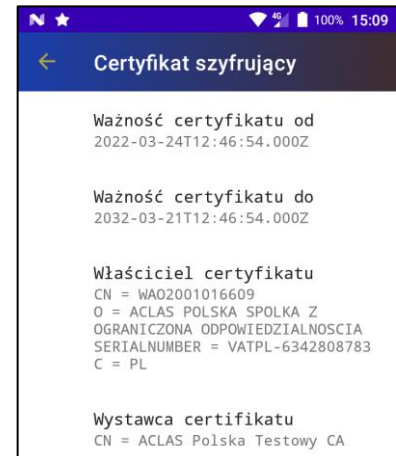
100% 15:09

Certyfikat szyfrujący

Ważność certyfikatu od
2022-03-24T12:46:54.000Z

Ważność certyfikatu do
2032-03-21T12:46:54.000Z

Właściciel certyfikatu
CN = WAO2001016609
O = ACLAS POLSKA SPOLKA Z OGRANICZONA ODPOWIEDZIALNOSCIA
SERIALNUMBER = VATPL-6342808783
C = PL

Wystawca certyfikatu
CN = ACLAS Polska Testowy CA